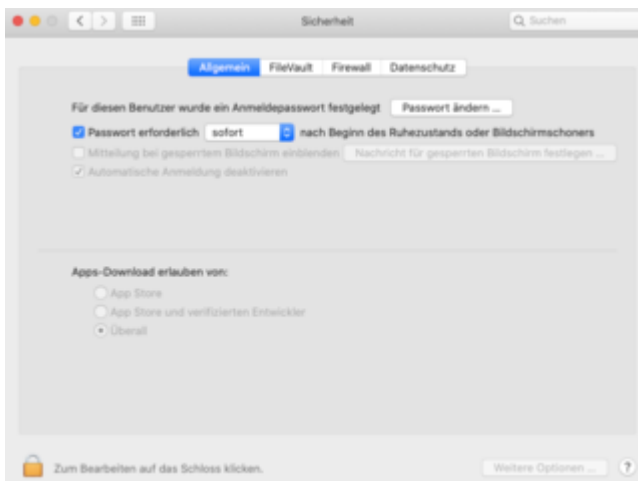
Sicherheit

Suchen

Allgemein FileVault Firewall Datenschutz

Für diesen Benutzer wurde ein Anmeldepasswort festgelegt Passwort ändern ...

Passwort erforderlich sofort nach Beginn des Ruhezustands oder Bildschirmschoners

Mitteilung bei gesperrtem Bildschirm einblenden Nachricht für gesperrten Bildschirm festlegen ...

Automatische Anmeldung deaktivieren

Apps-Download erlauben von:

App Store

App Store und verifizierten Entwickler

Überall

Zum Bearbeiten auf das Schloss klicken.

Weitere Optionen ...

?